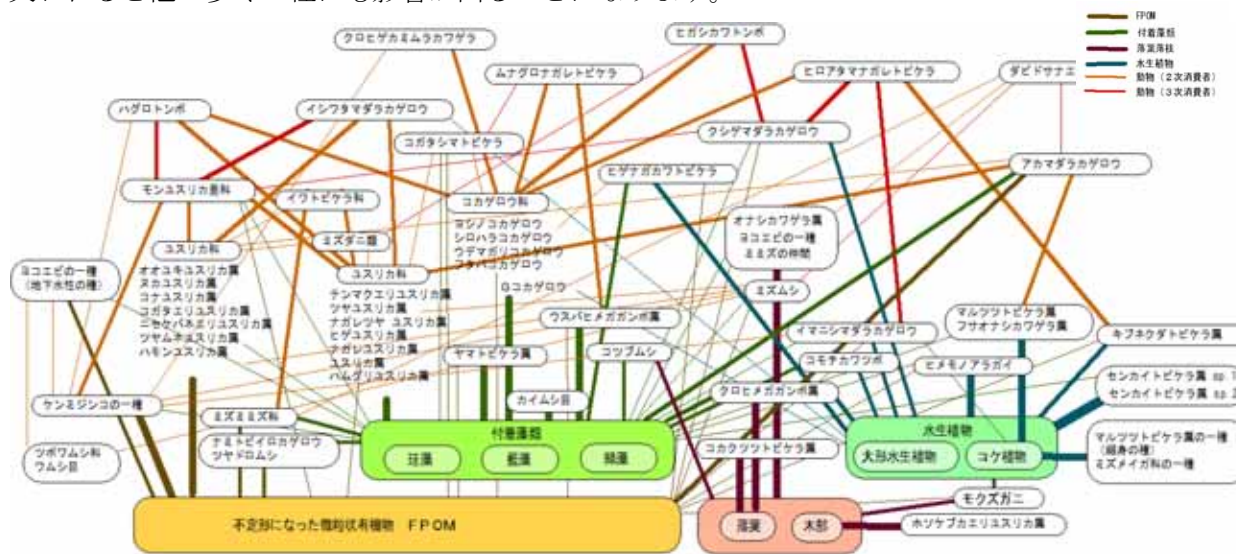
FPOM
付着藻類
落葉落枝
水生植物
動物（2次消費者）
動物（3次消費者）

クロヒゲカミムラカワゲラ
ヒガシカワトンボ
ムナグロナガレトビケラ
ヒロアタマナガレトビケラ
ダビドサナエ
ハグロトンボ
イシワタマダラカゲロウ
コガタシマトビケラ
クシゲマダラカゲロウ
アカマダラカゲロウ
モンユスリカ亜科
イワトビケラ科
コカゲロウ科
ヒゲナガカワトビケラ
ミズダニ類
ユスリカ科
ヨシノコカゲロウ
シロハラコカゲロウ
ウデマガリコカゲロウ
フタバコカゲロウ
オナシカワゲラ属
ヨコエビの一種
ミミズの仲間
ヨコエビの一種（地下水性の種）
ユスリカ科
オオユキユスリカ属
ヌカユスリカ属
コナユスリカ属
コガタエリユスリカ属
ニセケバネエリユスリカ属
ツヤムネユスリカ属
ハモンユスリカ属
ユスリカ科
テンマクエリユスリカ属
ツヤユスリカ属
ナガレツヤユスリカ属
ヒゲユスリカ属
ナガレユスリカ属
ユスリカ属
ハムグリユスリカ属
ヨコカゲロウ
ミズムシ
ウスバヒメガガンボ属
ヤマトビケラ属
コツブムシ
イマニシマダラカゲロウ
マルツツトビケラ属
フサオナシカワゲラ属
キブネクダトビケラ属
コモチカワツボ
ヒメモノアラガイ
センカイトビケラ属 sp.1
センカイトビケラ属 sp.2
ケンミジンコの一種
カイムシ目
クロヒメガガンボ属
ミズミミズ科
ナミトビイロカゲロウ
ツヤドロムシ
付着藻類
珪藻
藍藻
緑藻
コカクツツトビケラ属
水生植物
大形水生植物
コケ植物
マルツツトビケラ属の一種（細身の種）
ミズメイガ科の一種
ツボワムシ科
ワムシ目
モクズガニ
不定形になった微粒状有機物　FPOM
落葉
木部
ホソケブカエリユスリカ属